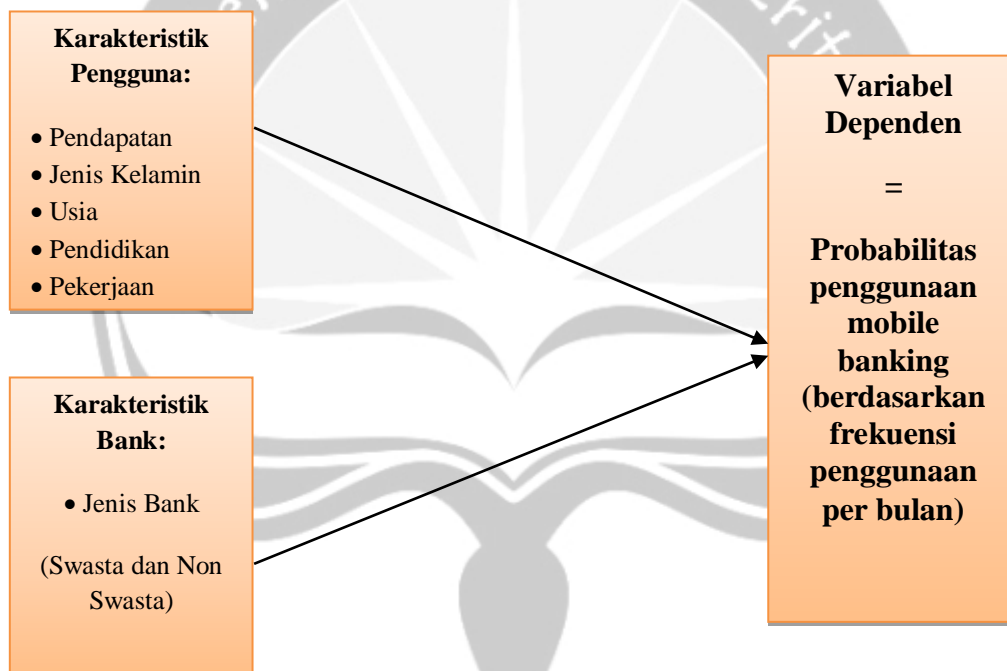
Karakteristik Pengguna:

• Pendapatan
• Jenis Kelamin
• Usia
• Pendidikan
• Pekerjaan

Karakteristik Bank:

• Jenis Bank

(Swasta dan Non Swasta)

Variabel Dependen

=

Probabilitas penggunaan mobile banking (berdasarkan frekuensi penggunaan per bulan)